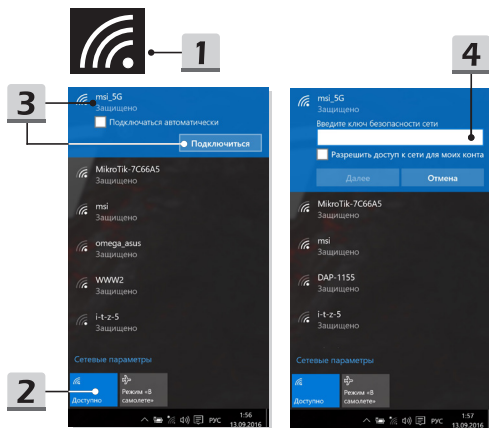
1

3

msi_5G
Защищено
Подключаться автоматически
Подключиться

MikroTik-7C66A5
Защищено

msi
Защищено

omega_asus
Защищено

WWW2
Защищено

i-t-z-5
Защищено

Сетевые параметры

2

Доступно

Режим «В самолете»

РУС 1:56 13.09.2016

4

msi_5G
Защищено
Введите ключ безопасности сети
Разрешить доступ к сети для моих конта
Далее
Отмена

MikroTik-7C66A5
Защищено

msi
Защищено

DAP-1155
Защищено

i-t-z-5
Защищено

Сетевые параметры

Доступно

Режим «В самолете»

РУС 1:57 13.09.2016